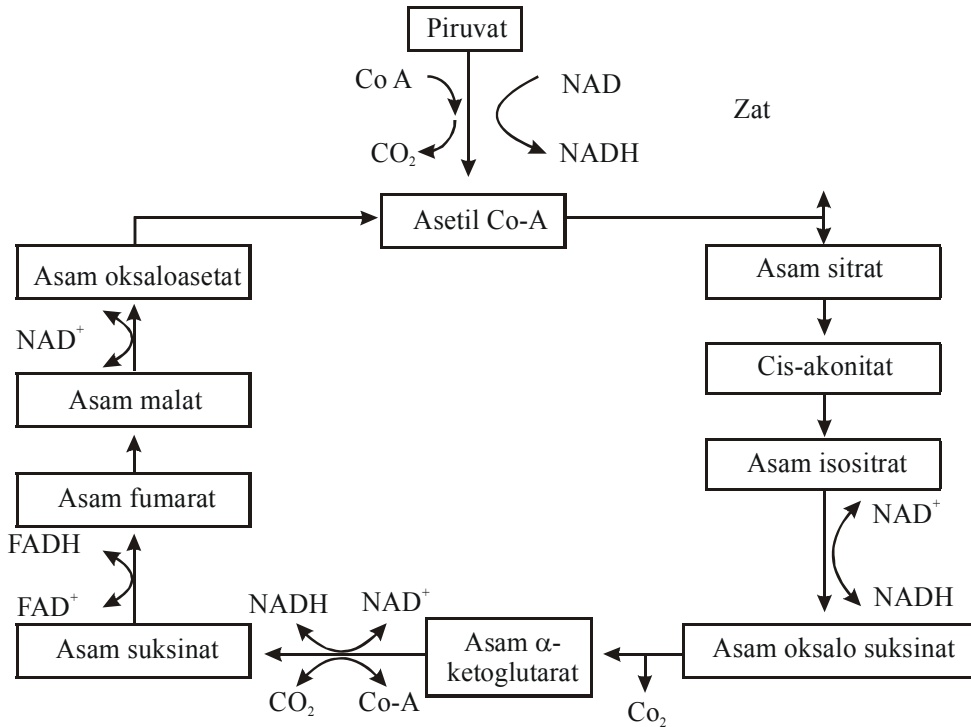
Piruvat

Co A

NAD

$CO_2$

NADH

Zat

Asetil Co-A

Asam oksaloasetat

Asam sitrat

$NAD^+$

Cis-akonitat

Asam malat

Asam isositrat

Asam fumarat

$NAD^+$

FADH

$FAD^+$

NADH

$NAD^+$

NADH

Asam suksinat

Asam $\alpha$-ketoglutarat

Asam oksalo suksinat

$CO_2$

Co-A

$Co_2$